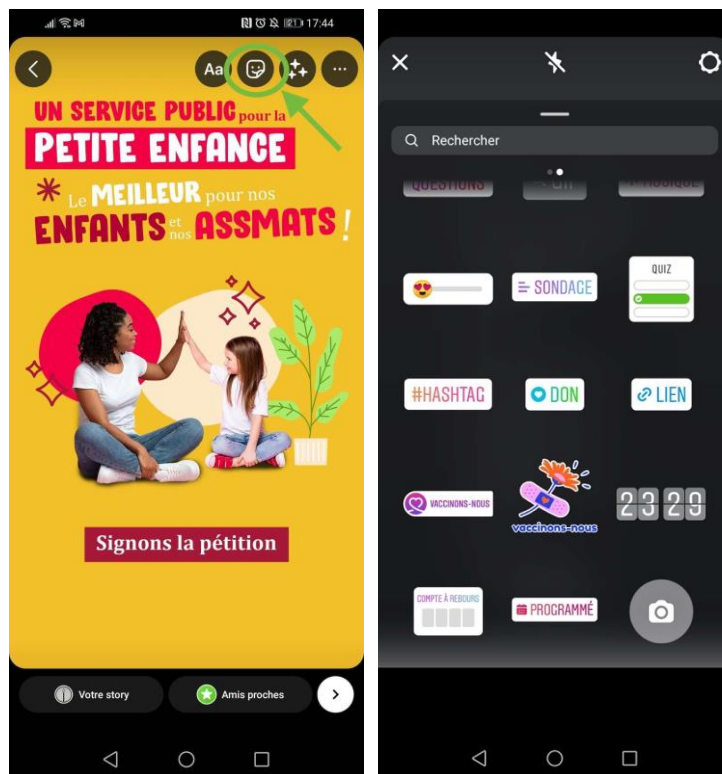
17:44

Aa

UN SERVICE PUBLIC pour la PETITE ENFANCE

Le MEILLEUR pour nos ENFANTS et nos ASSMATS !

Signons la pétition

Votre story

Amis proches

Rechercher

QUIZ

SONDAGE

#HASHTAG

DON

LIEN

VACCINONS-NOUS

vaccinons-nous

2 3 2 9

COMPTE À REBOURS

PROGRAMMÉ